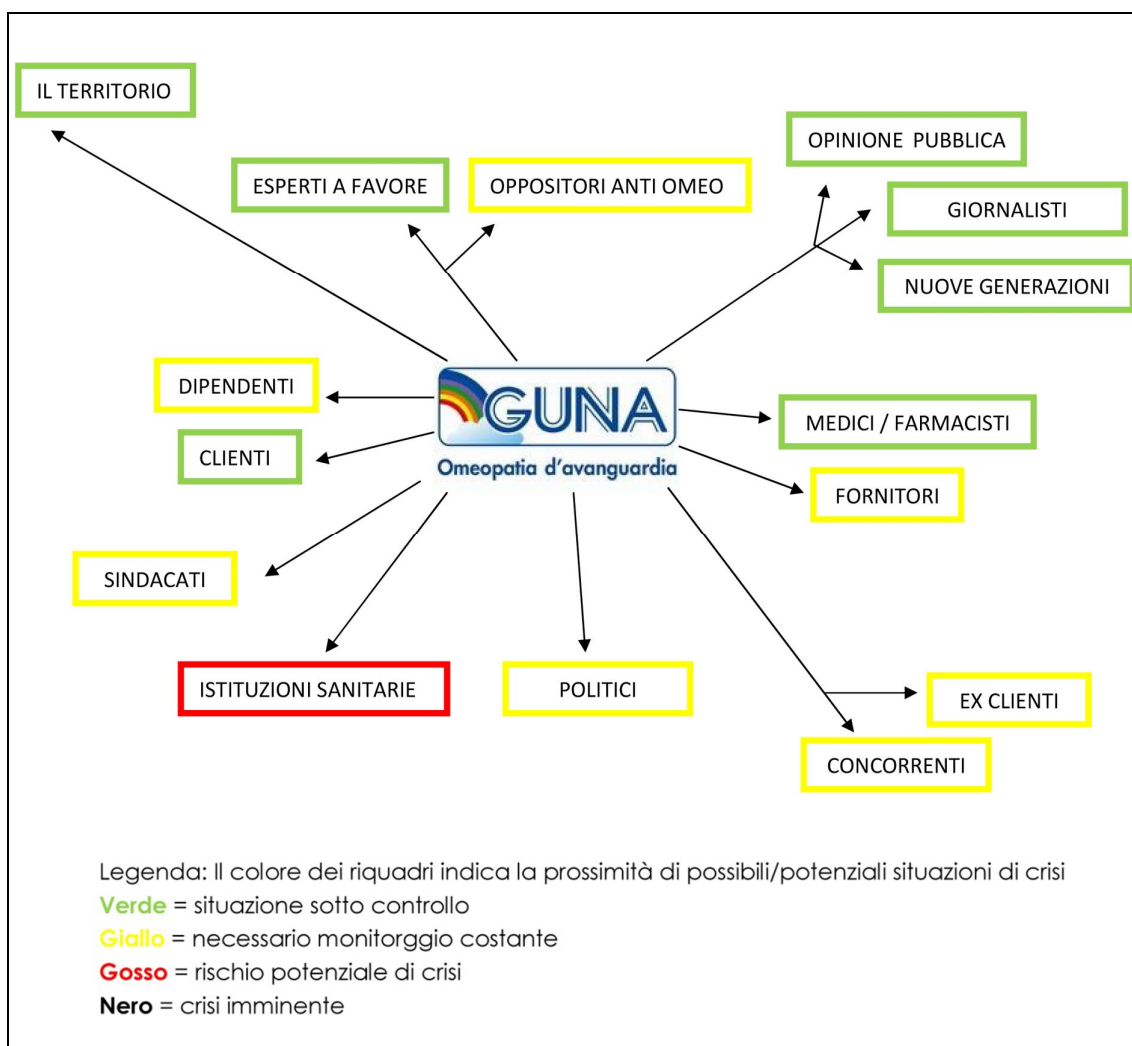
IL TERRITORIO

ESPERTI A FAVORE

OPPOSITORI ANTI OMEO

OPINIONE PUBBLICA

GIORNALISTI

NUOVE GENERAZIONI

DIPENDENTI

GUNA
Omeopatia d'avanguardia

MEDICI / FARMACISTI

CLIENTI

FORNITORI

SINDACATI

ISTITUZIONI SANITARIE

POLITICI

EX CLIENTI

CONCORRENTI

Legenda: Il colore dei riquadri indica la prossimità di possibili/potenziali situazioni di crisi
Verde = situazione sotto controllo
Giallo = necessario monitorggio costante
Gosso = rischio potenziale di crisi
Nero = crisi imminente